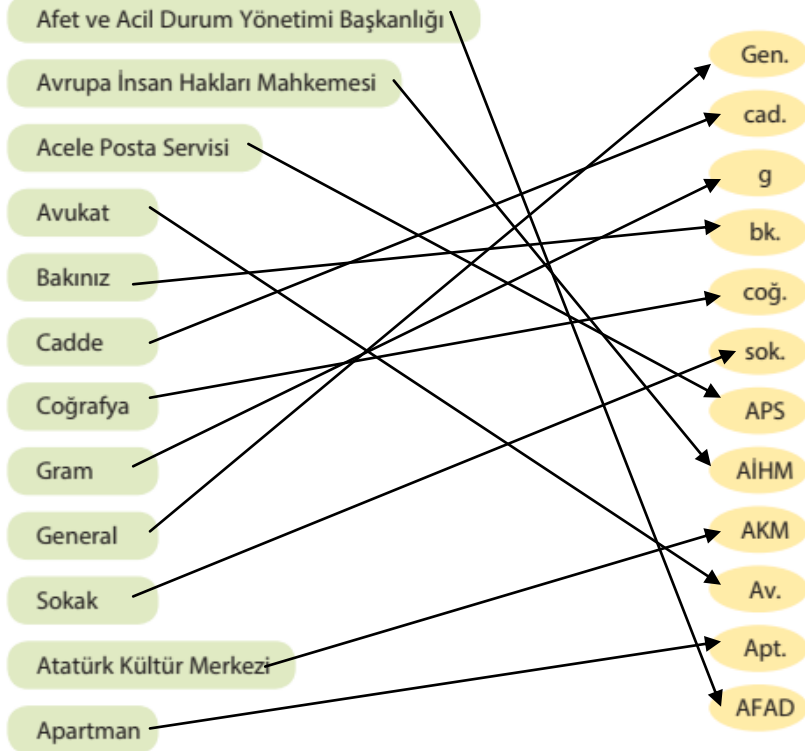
Afet ve Acil Durum Yönetimi Başkanlığı
Avrupa İnsan Hakları Mahkemesi
Acele Posta Servisi
Avukat
Bakınız
Cadde
Coğrafya
Gram
General
Sokak
Atatürk Kültür Merkezi
Apartman

Gen.
cad.
g
bk.
coğ.
sok.
APS
AİHM
AKM
Av.
Apt.
AFAD